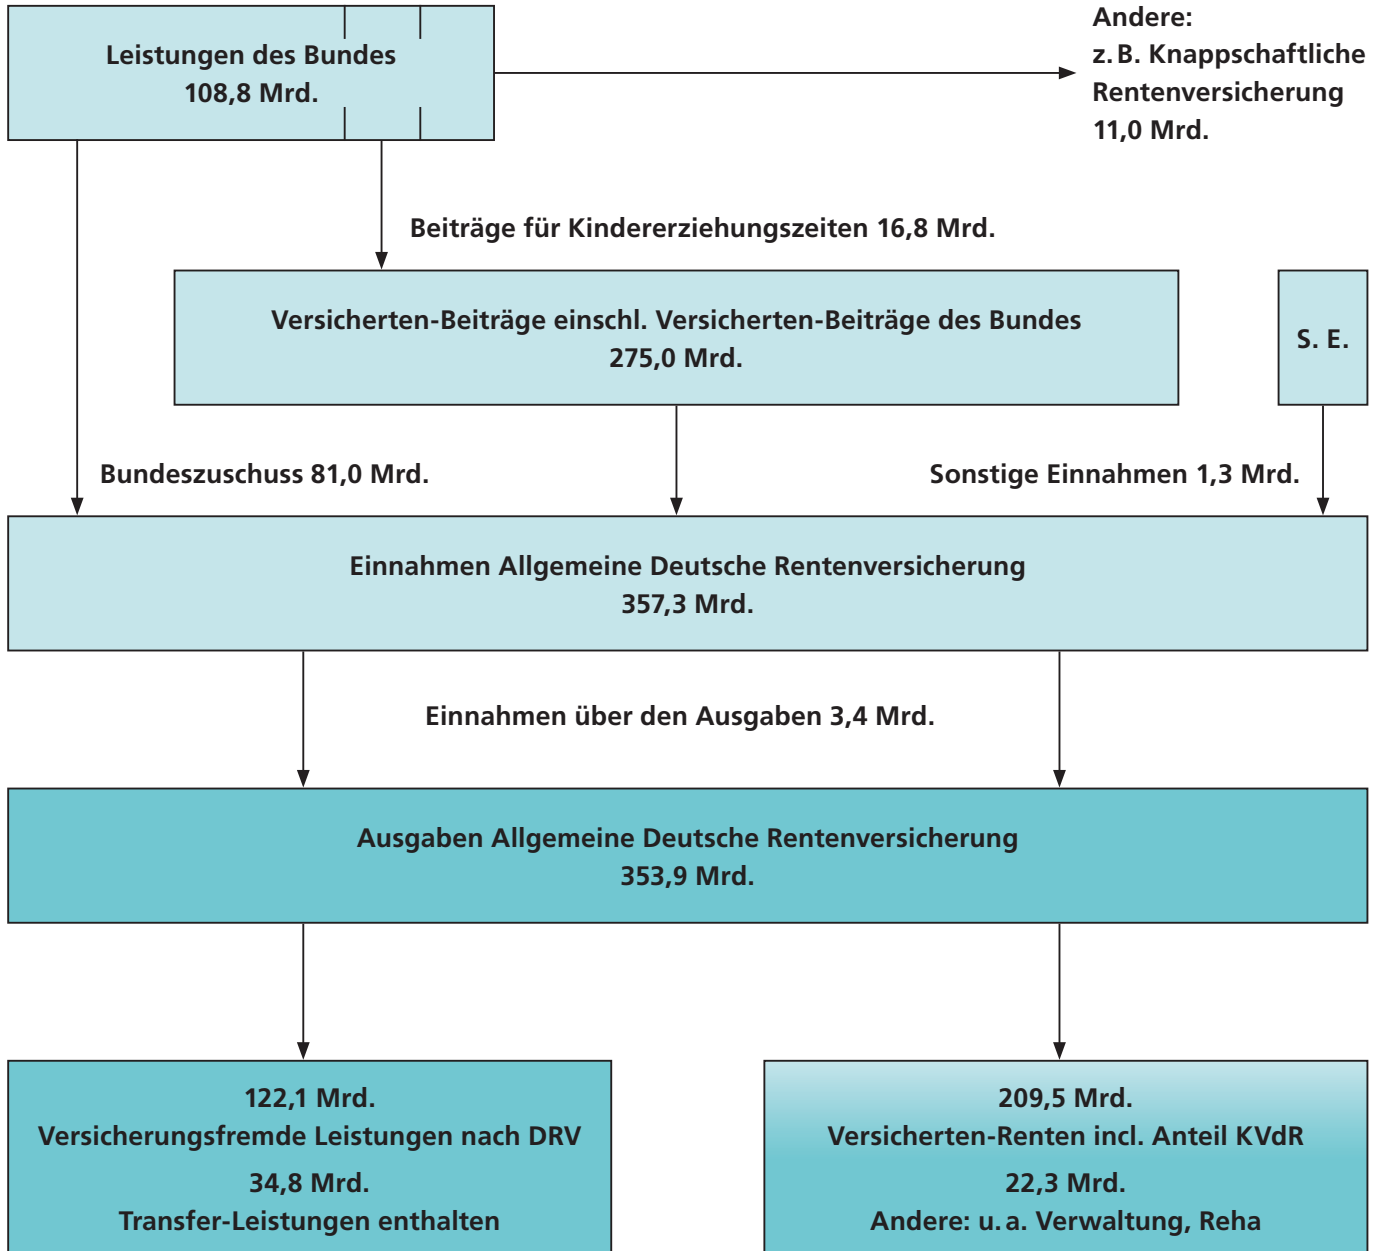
Leistungen des Bundes
108,8 Mrd.

Andere:
z. B. Knappschaftliche Rentenversicherung
11,0 Mrd.

Beiträge für Kindererziehungszeiten 16,8 Mrd.

Versicherten-Beiträge einschl. Versicherten-Beiträge des Bundes
275,0 Mrd.

S. E.

Bundeszuschuss 81,0 Mrd.

Sonstige Einnahmen 1,3 Mrd.

Einnahmen Allgemeine Deutsche Rentenversicherung
357,3 Mrd.

Einnahmen über den Ausgaben 3,4 Mrd.

Ausgaben Allgemeine Deutsche Rentenversicherung
353,9 Mrd.

122,1 Mrd.
Versicherungsfremde Leistungen nach DRV
34,8 Mrd.
Transfer-Leistungen enthalten

209,5 Mrd.
Versicherten-Renten incl. Anteil KVdR
22,3 Mrd.
Andere: u. a. Verwaltung, Reha